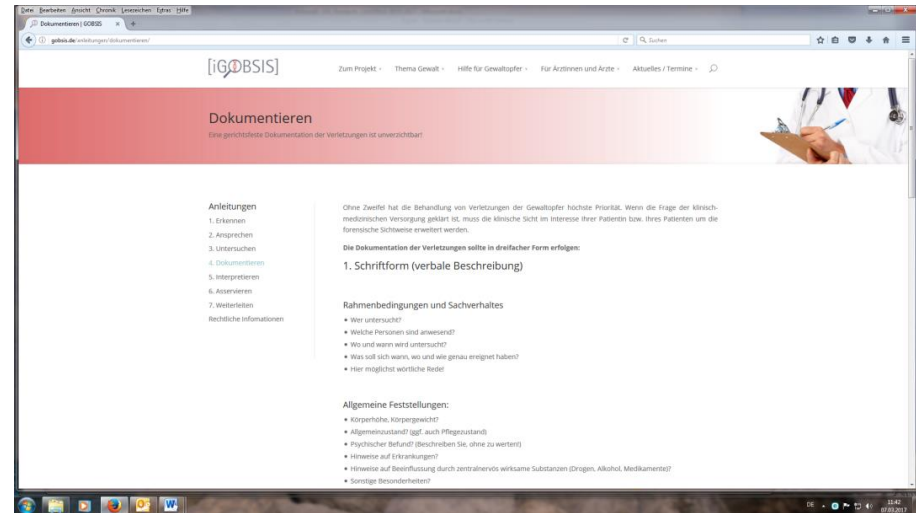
Datei Bearbeiten Ansicht Chronik Lesezeichen Extras Hilfe

Dokumentieren | GOBSIS

gobsis.de/anleitungen/dokumentieren/

Suchen

[iGOBSIS]

Zum Projekt Thema Gewalt Hilfe für Gewaltopfer Für Ärztinnen und Ärzte Aktuelles / Termine

Dokumentieren

Eine gerichtsfeste Dokumentation der Verletzungen ist unverzichtbar!

Anleitungen
1. Erkennen
2. Ansprechen
3. Untersuchen
4. Dokumentieren
5. Interpretieren
6. Asservieren
7. Weiterleiten
Rechtliche Informationen

Ohne Zweifel hat die Behandlung von Verletzungen der Gewaltopfer höchste Priorität. Wenn die Frage der klinisch-medizinischen Versorgung geklärt ist, muss die klinische Sicht im Interesse Ihrer Patientin bzw. Ihres Patienten um die forensische Sichtweise erweitert werden.

Die Dokumentation der Verletzungen sollte in dreifacher Form erfolgen:

1. Schriftform (verbale Beschreibung)

Rahmenbedingungen und Sachverhaltes

• Wer untersucht?
• Welche Personen sind anwesend?
• Wo und wann wird untersucht?
• Was soll sich wann, wo und wie genau ereignet haben?
• Hier möglichst wörtliche Rede!

Allgemeine Feststellungen:

• Körperhöhe, Körpergewicht?
• Allgemeinzustand? (ggf. auch Pflegezustand)
• Psychischer Befund? (Beschreiben Sie, ohne zu werten!)
• Hinweise auf Erkrankungen?
• Hinweise auf Beeinflussung durch zentralnervös wirksame Substanzen (Drogen, Alkohol, Medikamente)?
• Sonstige Besonderheiten?

DE 11:42 07.03.2017